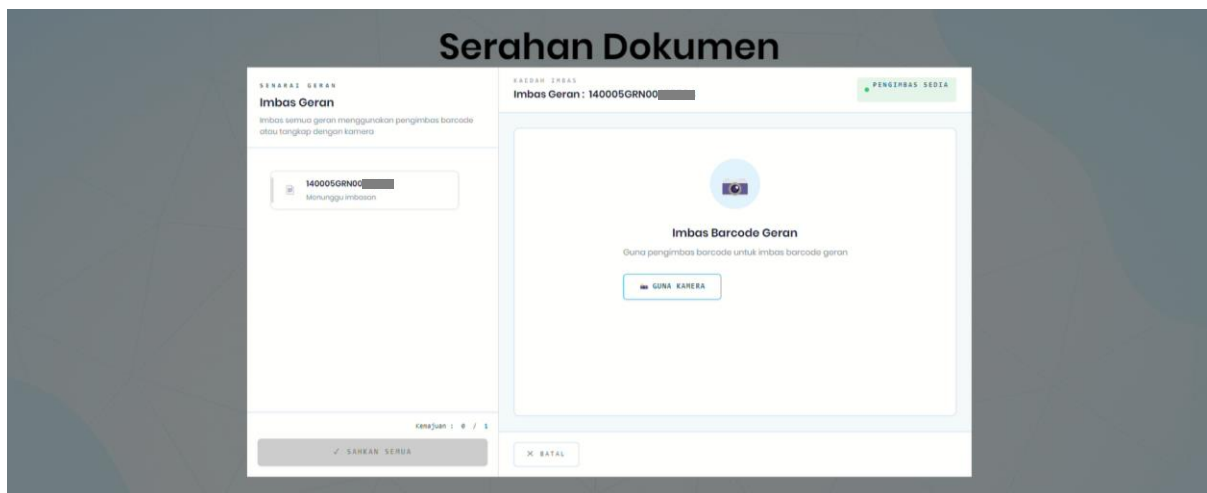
Serahan Dokumen

SENARAI GERAN
Imbas Geran
Imbas semua geran menggunakan pengimbas barcode atau tangkap dengan kamera

140005GRN00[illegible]
Menunggu imbasan

Kemajuan : 0 / 1

✓ SAHKAN SEMUA

KAEDAH IMBAS
Imbas Geran : 140005GRN00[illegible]

PENGIMBAS SEDIA

Imbas Barcode Geran
Guna pengimbas barcode untuk imbas barcode geran

GUNA KAMERA

✕ BATAL